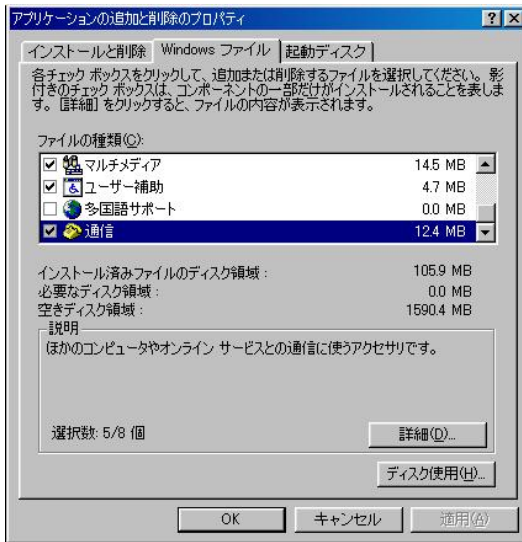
アプリケーションの追加と削除のプロパティ ? X

インストールと削除 | Windows ファイル | 起動ディスク

各チェック ボックスをクリックして、追加または削除するファイルを選択してください。影付きのチェック ボックスは、コンポーネントの一部だけがインストールされることを表します。[詳細] をクリックすると、ファイルの内容が表示されます。

ファイルの種類(C):

| | | |
|---|---|---|
| ☑ | マルチメディア | 14.5 MB |
| ☑ | ユーザー補助 | 4.7 MB |
| ☐ | 多国語サポート | 0.0 MB |
| ☑ | 通信 | 12.4 MB |

インストール済みファイルのディスク領域 : 105.9 MB
必要なディスク領域 : 0.0 MB
空きディスク領域 : 1590.4 MB

説明
ほかのコンピュータやオンライン サービスとの通信に使うアクセサリです。

選択数: 5/8 個

詳細(D)...

ディスク使用(H)...

OK キャンセル 適用(A)